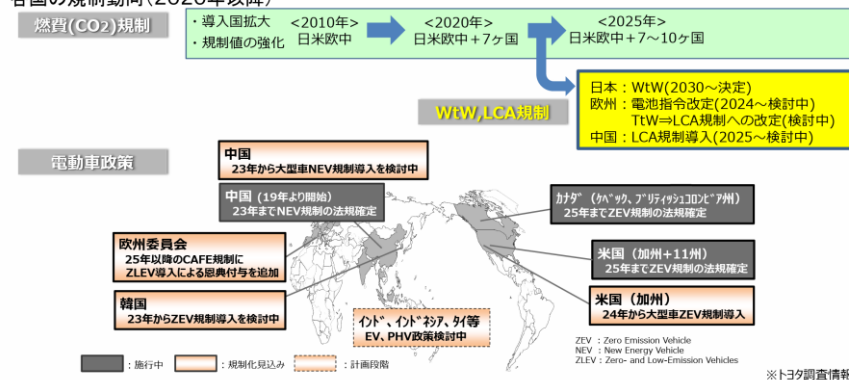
各国の規制動向（2025年以降）

燃費(CO2)規制

・導入国拡大
・規制値の強化

<2010年>
日米欧中

<2020年>
日米欧中＋7ヶ国

<2025年>
日米欧中＋7～10ヶ国

WtW,LCA規制

日本：WtW(2030～決定)
欧州：電池指令改定(2024～検討中)
TtW⇒LCA規制への改定(検討中)
中国：LCA規制導入(2025～検討中)

電動車政策

中国
23年から大型車NEV規制導入を検討中

中国（19年より開始）
23年までNEV規制の法規確定

欧州委員会
25年以降のCAFE規制に
ZLEV導入による恩典付与を追加

韓国
23年からZEV規制導入を検討中

ｲﾝﾄﾞ、ｲﾝﾄﾞﾈｼｱ、ﾀｲ等
EV、PHV政策検討中

ｶﾅﾀﾞ（ｹﾍﾞｯｸ、ﾌﾞﾘﾃｨｯｼｭｺﾛﾝﾋﾞｱ州）
25年までZEV規制の法規確定

米国（加州＋11州）
25年までZEV規制の法規確定

米国（加州）
24年から大型車ZEV規制導入

ZEV : Zero Emission Vehicle
NEV : New Energy Vehicle
ZLEV : Zero- and Low-Emission Vehicles

：施行中　：規制化見込み　：計画段階

※トヨタ調査情報